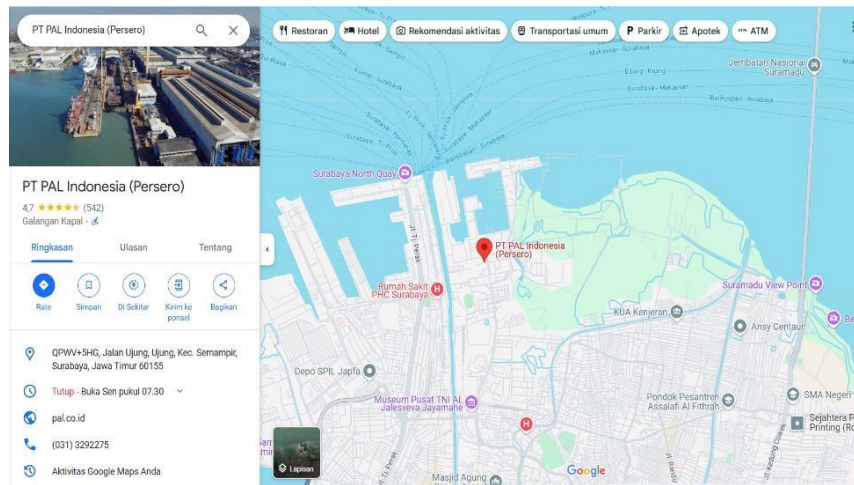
PT PAL Indonesia (Persero)

PT PAL Indonesia (Persero)
4,7 ★★★★★ (542)
Galangan Kapal · ♿

Ringkasan Ulasan Tentang

Rute Simpan Di Sekitar Kirim ke ponsel Bagikan

QPWV+5HG, Jalan Ujung, Ujung, Kec. Semampir, Surabaya, Jawa Timur 60155

Tutup · Buka Sen pukul 07.30

pal.co.id

(031) 3292275

Aktivitas Google Maps Anda

Restoran Hotel Rekomendasi aktivitas Transportasi umum Parkir Apotek ATM

Jembatan Nasional Suramadu

Surabaya North Quay

PT PAL Indonesia (Persero)

Rumah Sakit PHC Surabaya

Suramadu View Point

KUA Kenjeran

Ansy Centaur

Depo SPIL Japfa

Museum Pusat TNI AL Jalesveva Jayamahe

Pondok Pesantren Assalafi Al Fithrah

SMA Negeri

Sejahtera Printing

Masjid Agung

Lapisan

Google